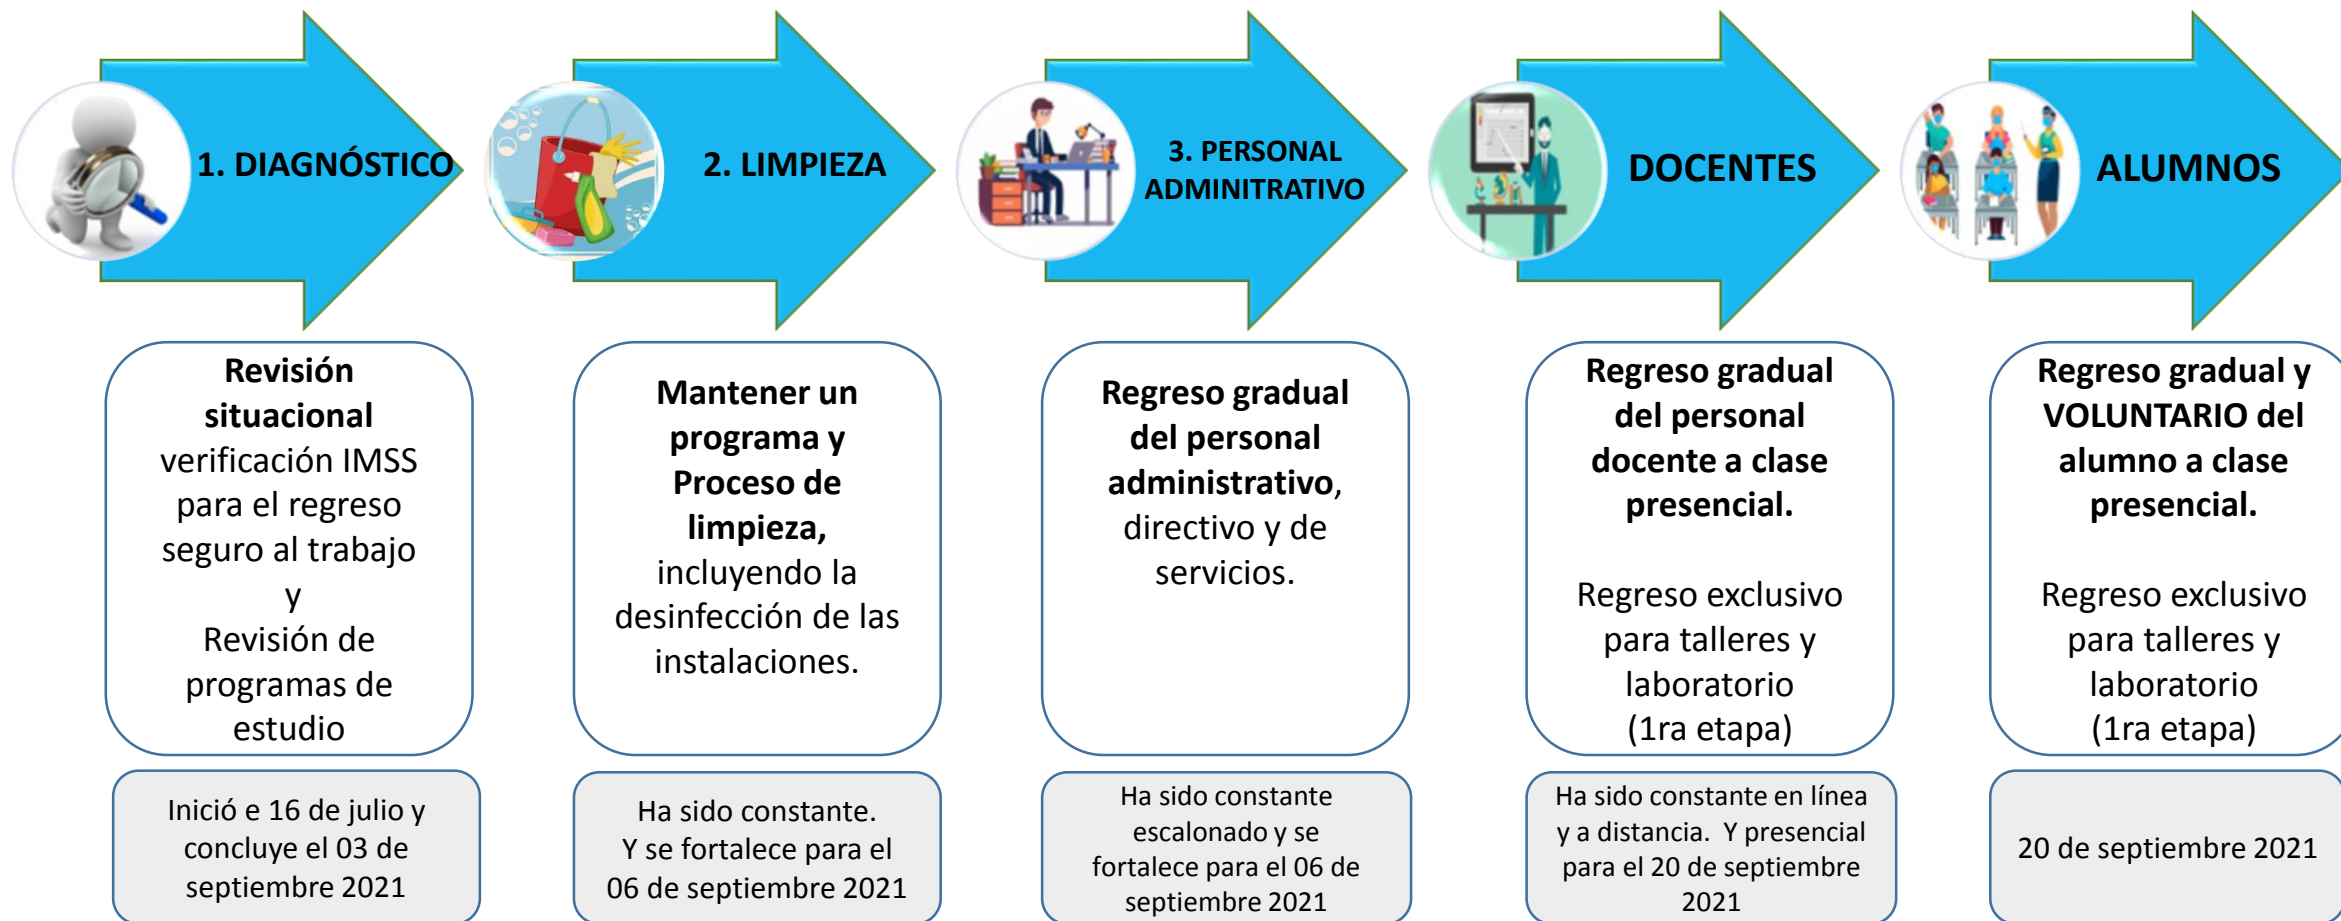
1. DIAGNÓSTICO

2. LIMPIEZA

3. PERSONAL ADMINITRATIVO

DOCENTES

ALUMNOS

**Revisión situacional** verificación IMSS para el regreso seguro al trabajo y Revisión de programas de estudio

**Mantener un programa y Proceso de limpieza,** incluyendo la desinfección de las instalaciones.

**Regreso gradual del personal administrativo**, directivo y de servicios.

**Regreso gradual del personal docente a clase presencial.**

Regreso exclusivo para talleres y laboratorio (1ra etapa)

**Regreso gradual y VOLUNTARIO del alumno a clase presencial.**

Regreso exclusivo para talleres y laboratorio (1ra etapa)

Inició e 16 de julio y concluye el 03 de septiembre 2021

Ha sido constante. Y se fortalece para el 06 de septiembre 2021

Ha sido constante escalonado y se fortalece para el 06 de septiembre 2021

Ha sido constante en línea y a distancia. Y presencial para el 20 de septiembre 2021

20 de septiembre 2021